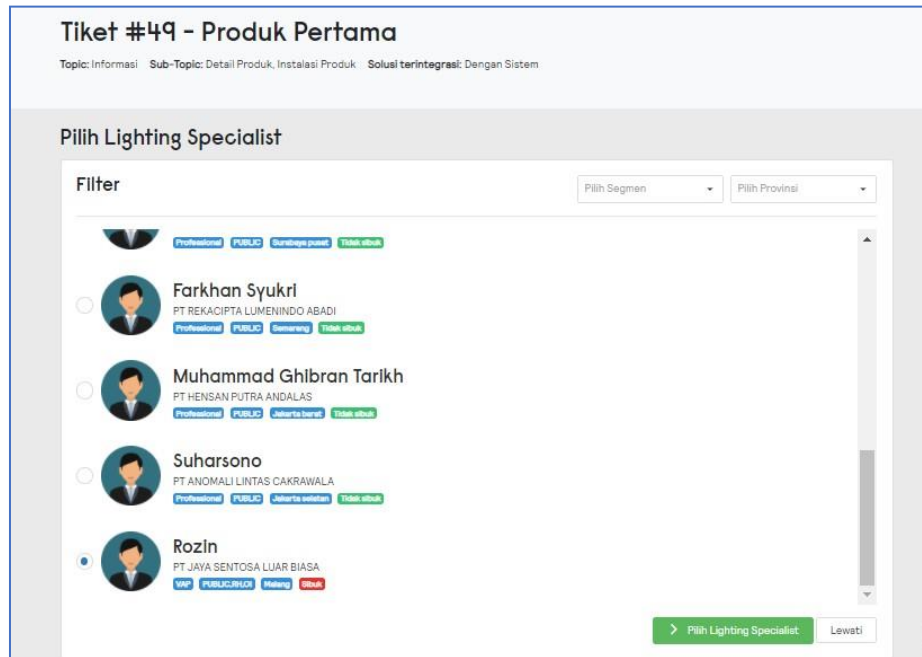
Tiket #49 - Produk Pertama

Topic: Informasi Sub-Topic: Detail Produk, Instalasi Produk Solusi terintegrasi: Dengan Sistem

Pilih Lighting Specialist

Filter

Pilih Segmen

Pilih Provinsi

Professional PUBLIC Surabaya pusat Tidak sibuk

Farkhan Syukri
PT REKACIPTA LUMENINDO ABADI
Professional PUBLIC Semarang Tidak sibuk

Muhammad Ghibran Tarikh
PT HENSAN PUTRA ANDALAS
Professional PUBLIC Jakarta barat Tidak sibuk

Suharsono
PT ANOMALI LINTAS CAKRAWALA
Professional PUBLIC Jakarta selatan Tidak sibuk

Rozin
PT JAYA SENTOSA LUAR BIASA
VAP PUBLIC,RH,OI Malang Sibuk

> Pilih Lighting Specialist

Lewati